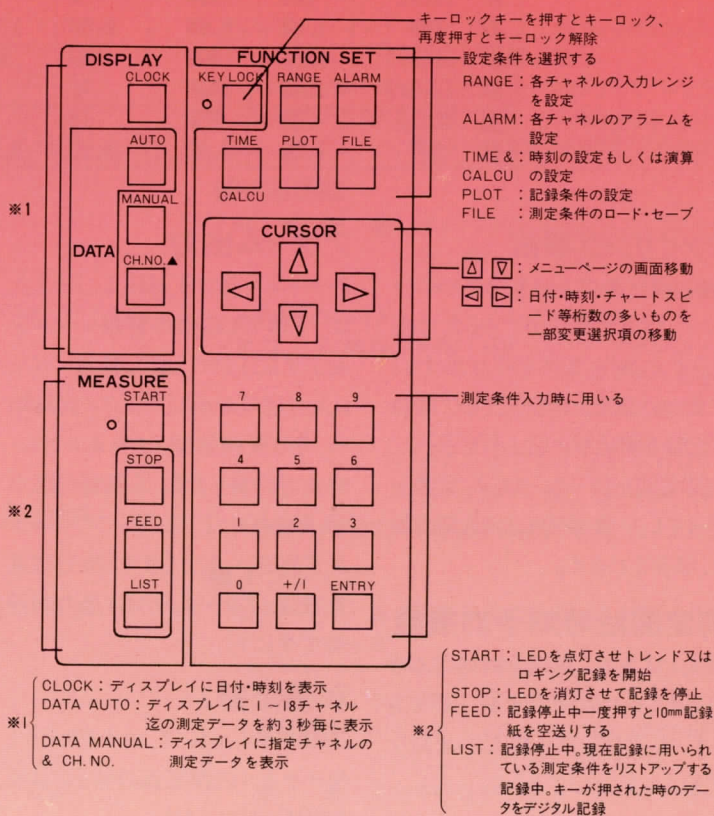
キーロックキーを押すとキーロック、再度押すとキーロック解除

DISPLAY

CLOCK

FUNCTION SET

KEY LOCK

RANGE

ALARM

設定条件を選択する

RANGE：各チャネルの入力レンジを設定
ALARM：各チャネルのアラームを設定
TIME &：時刻の設定もしくは演算
CALCU　の設定
PLOT　：記録条件の設定
FILE　：測定条件のロード・セーブ

AUTO

TIME
CALCU

PLOT

FILE

※1

MANUAL

DATA

CH.NO.▲

CURSOR

Δ ∇：メニューページの画面移動
◁ ▷：日付・時刻・チャートスピード等桁数の多いものを一部変更選択項の移動

MEASURE

START

測定条件入力時に用いる

7　8　9

STOP

4　5　6

※2

FEED

1　2　3

LIST

0　+/1　ENTRY

※1 CLOCK：ディスプレイに日付・時刻を表示
DATA AUTO：ディスプレイに1～18チャネル迄の測定データを約3秒毎に表示
DATA MANUAL：ディスプレイに指定チャネルの & CH. NO.　測定データを表示

※2 START：LEDを点灯させトレンド又はロギング記録を開始
STOP：LEDを消灯させて記録を停止
FEED：記録停止中一度押すと10㎜記録紙を空送りする
LIST：記録停止中。現在記録に用いられている測定条件をリストアップする記録中。キーが押された時のデータをデジタル記録